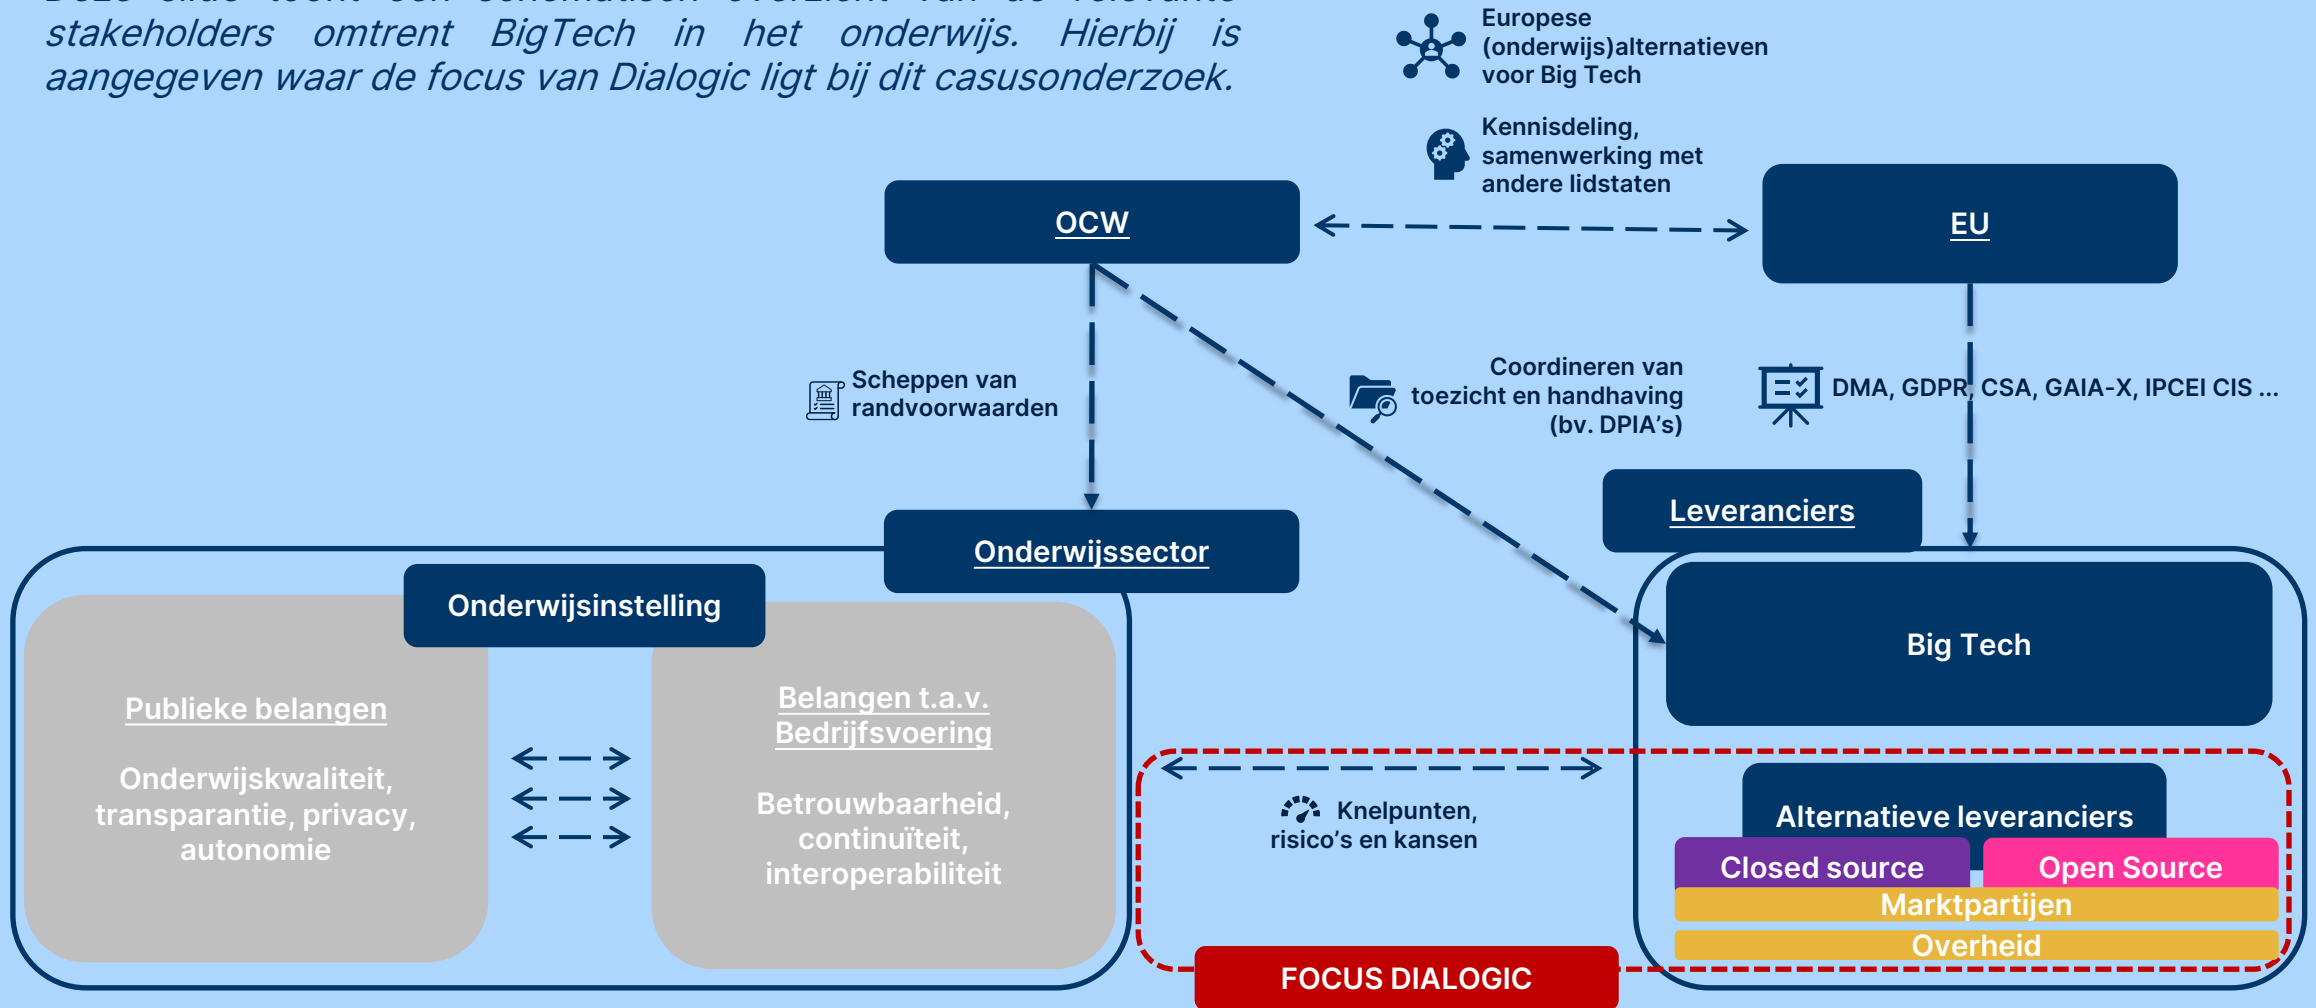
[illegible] stakeholders omtrent BigTech in het onderwijs. Hierbij is aangegeven waar de focus van Dialogic ligt bij dit casusonderzoek.

Europese (onderwijs)alternatieven voor Big Tech

Kennisdeling, samenwerking met andere lidstaten

OCW

EU

Scheppen van randvoorwaarden

Coordineren van toezicht en handhaving (bv. DPIA's)

DMA, GDPR, CSA, GAIA-X, IPCEI CIS ...

Leveranciers

Onderwijssector

Onderwijsinstelling

Big Tech

Publieke belangen

Onderwijskwaliteit, transparantie, privacy, autonomie

Belangen t.a.v. Bedrijfsvoering

Betrouwbaarheid, continuïteit, interoperabiliteit

Knelpunten, risico's en kansen

Alternatieve leveranciers

Closed source

Open Source

Marktpartijen

Overheid

FOCUS DIALOGIC